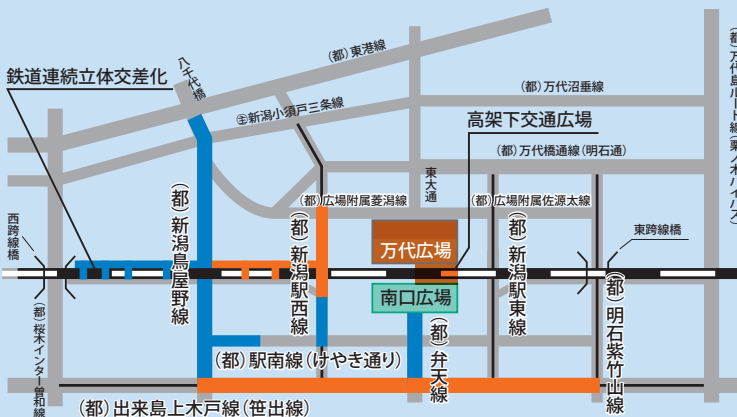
鉄道連続立体交差化

八千代橋

(都)東港線

(都)万代沼垂線

(主)新潟小須戸三条線

高架下交通広場

(都)万代橋通線(明石通)

東大通

(都)広場附属佐源太線

(都)広場附属萬潟線

(都)新潟鳥屋野線

(都)新潟駅西線

(都)新潟駅東線

万代広場

南口広場

西跨線橋

東跨線橋

(都)桜木インター線

(都)弁天線

(都)明石紫竹山線

(都)駅南線(けやき通り)

(都)出来島上木戸線(笹出線)

(都)万代島ルート線(東大通)